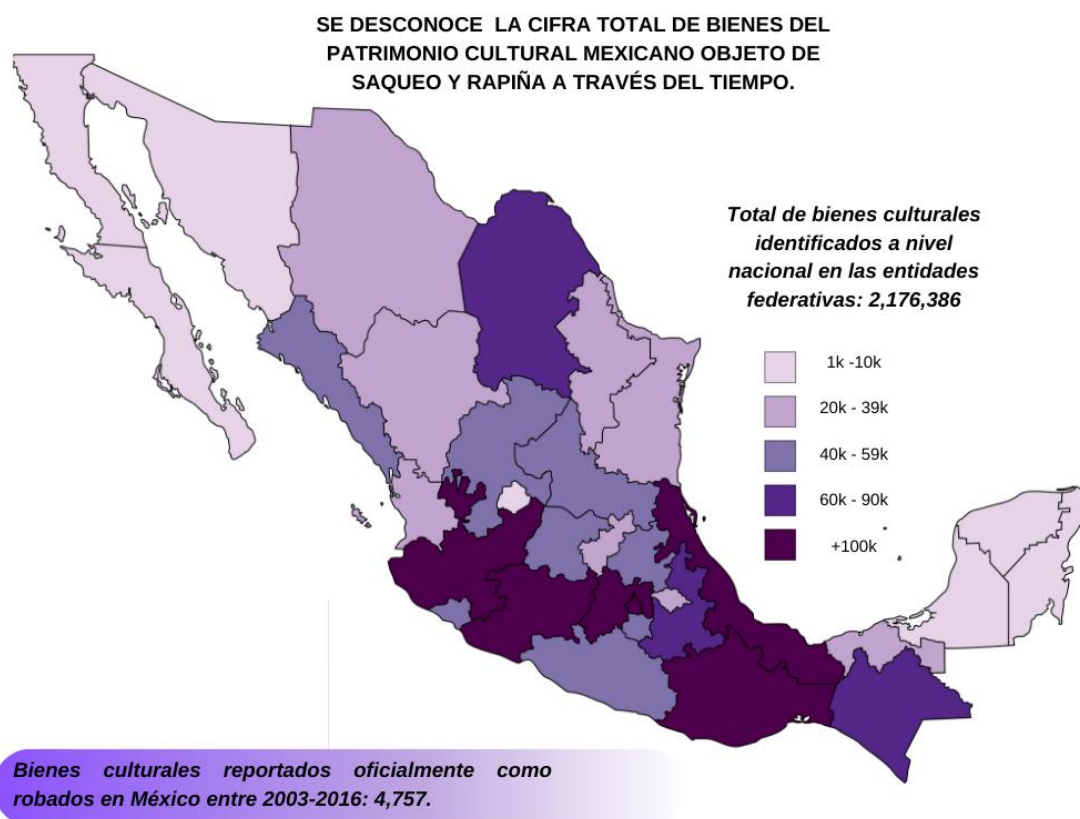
SE DESCONOCE LA CIFRA TOTAL DE BIENES DEL PATRIMONIO CULTURAL MEXICANO OBJETO DE SAQUEO Y RAPIÑA A TRAVÉS DEL TIEMPO.

Total de bienes culturales identificados a nivel nacional en las entidades federativas: 2,176,386

1k -10k

20k - 39k

40k - 59k

60k - 90k

+100k

Bienes culturales reportados oficialmente como robados en México entre 2003-2016: 4,757.